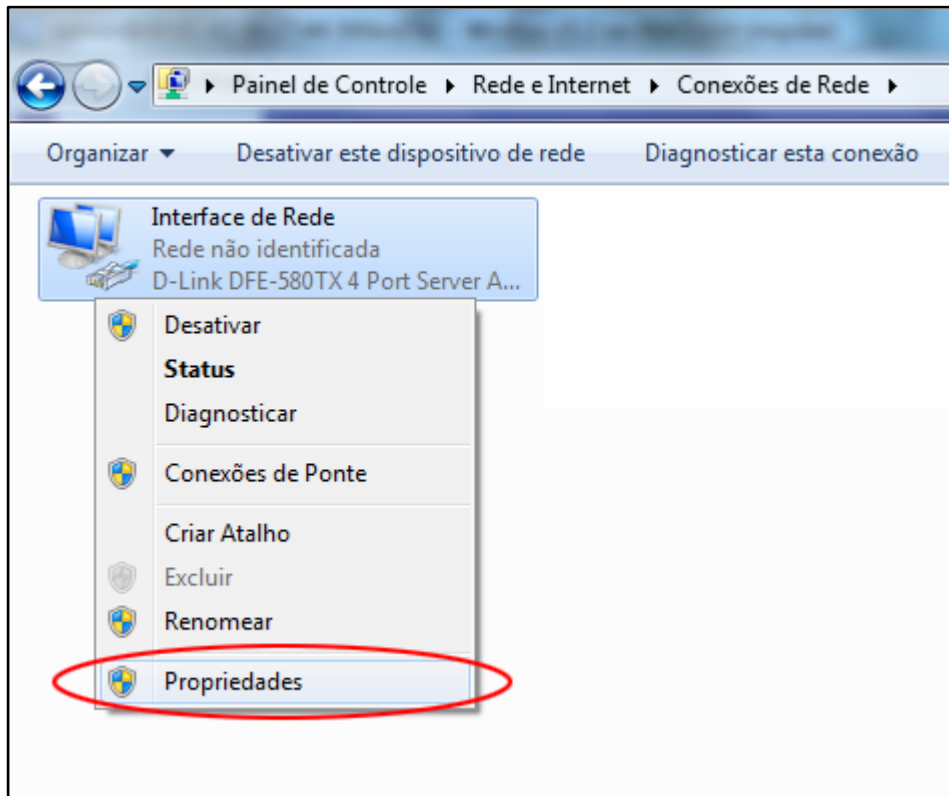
▸ Painel de Controle ▸ Rede e Internet ▸ Conexões de Rede ▸

Organizar ▾ Desativar este dispositivo de rede Diagnosticar esta conexão

Interface de Rede
Rede não identificada
D-Link DFE-580TX 4 Port Server A...

Desativar
Status
Diagnosticar

Conexões de Ponte

Criar Atalho
Excluir
Renomear

Propriedades